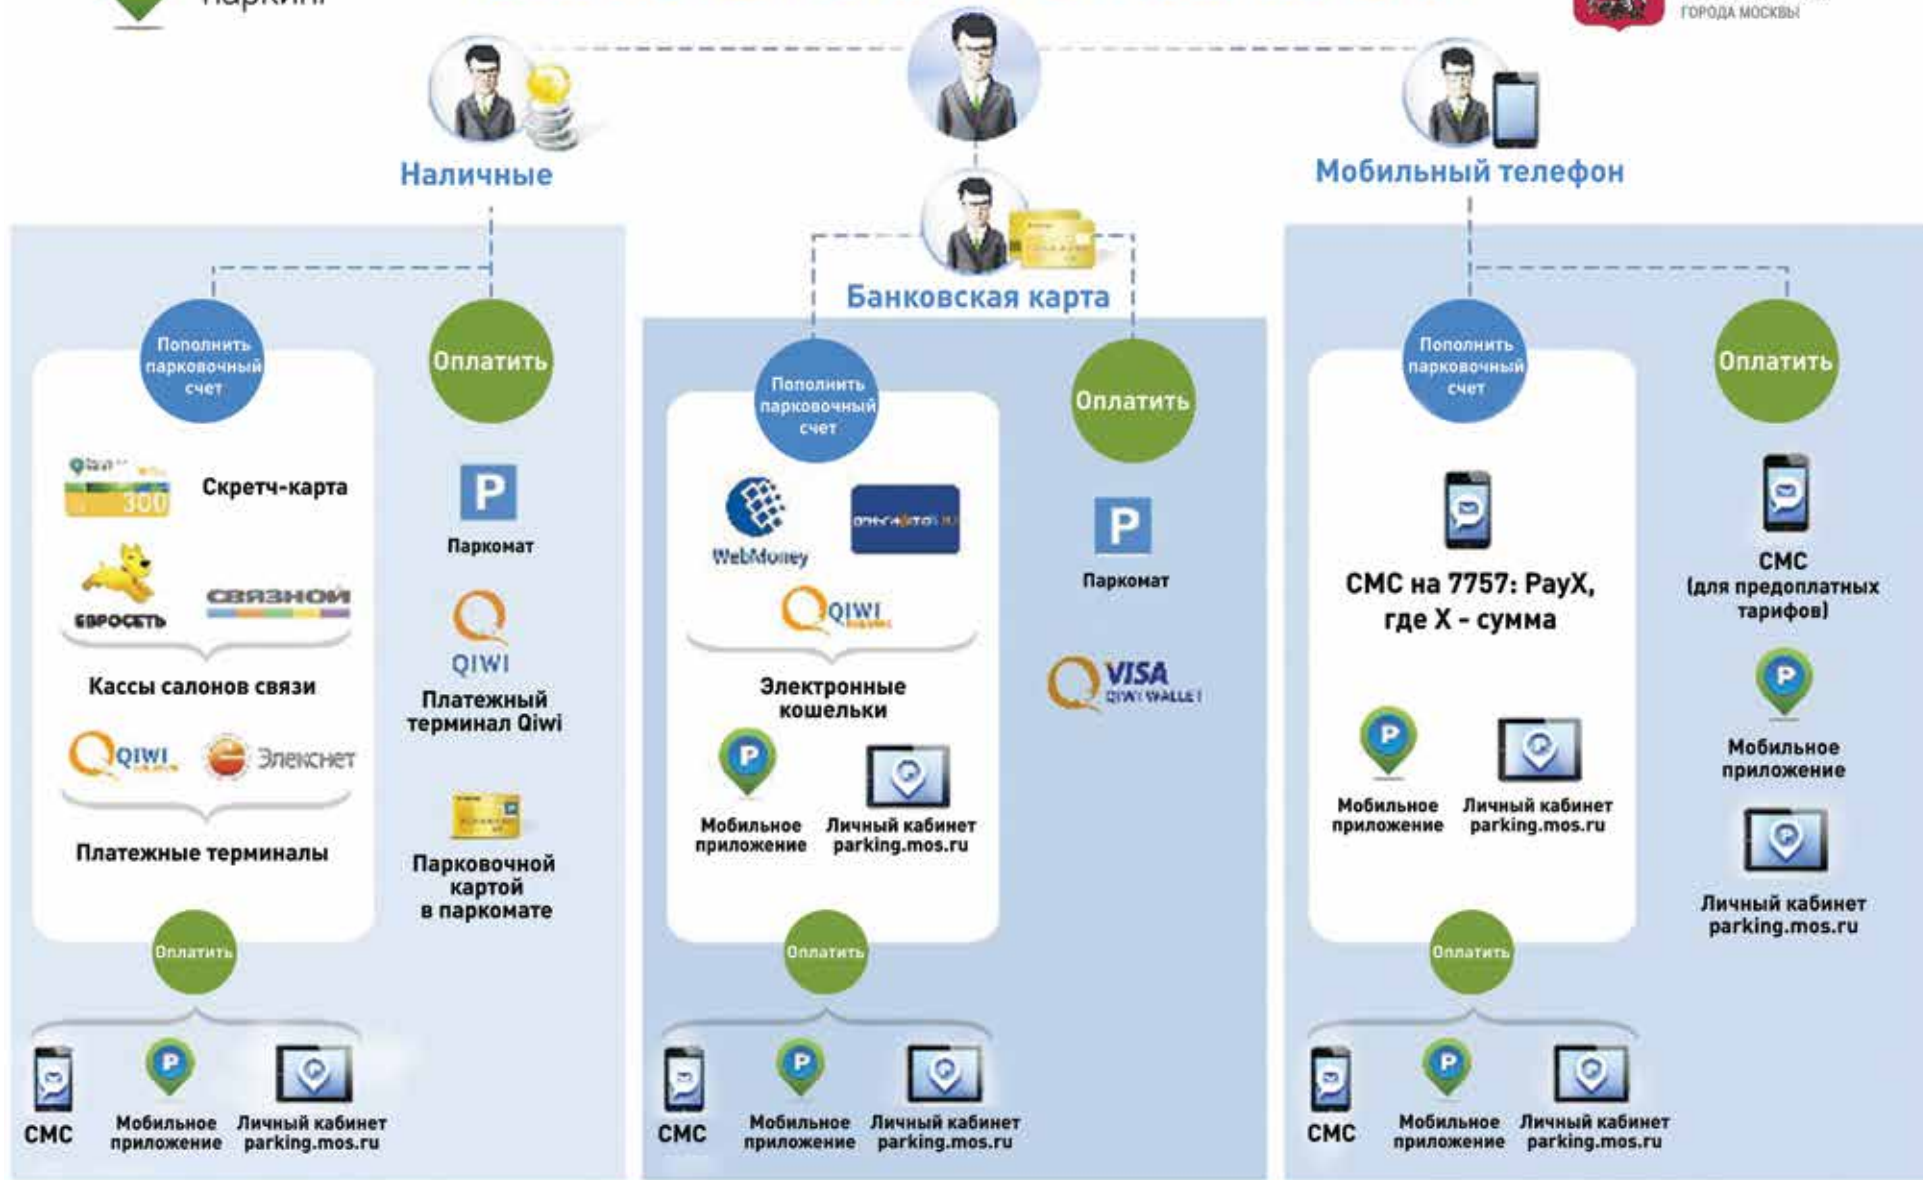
парки

ГОРОДА МОСКВЫ

Наличные

Мобильный телефон

Банковская карта

Пополнить парковочный счет

Оплатить

300

Скретч-карта

ЕВРОСЕТЬ

СВЯЗНОЙ

Кассы салонов связи

QIWI

Элекснет

Платежные терминалы

P

Паркомат

QIWI

Платежный терминал Qiwi

Парковочной картой в паркомате

Оплатить

СМС

Мобильное приложение

Личный кабинет parking.mos.ru

Пополнить парковочный счет

Оплатить

WebMoney

QIWI

Электронные кошельки

P

Мобильное приложение

Личный кабинет parking.mos.ru

P

Паркомат

VISA QIWI WALLET

Оплатить

СМС

Мобильное приложение

Личный кабинет parking.mos.ru

Пополнить парковочный счет

Оплатить

СМС на 7757: PayX, где X - сумма

P

Мобильное приложение

Личный кабинет parking.mos.ru

СМС (для предоплатных тарифов)

P

Мобильное приложение

Личный кабинет parking.mos.ru

Оплатить

СМС

P

Мобильное приложение

Личный кабинет parking.mos.ru